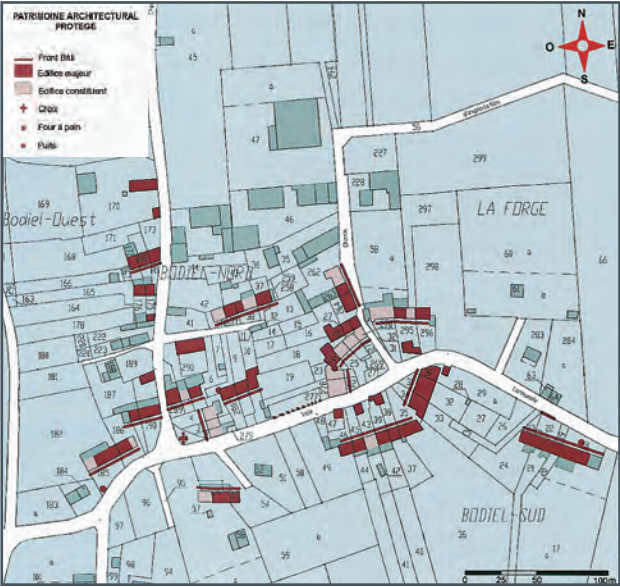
PATRIMOINE ARCHITECTURAL PROTEGE

Front Bâti
Edifice majeur
Edifice constituant
Croix
Four à pain
Puits

N
O
E
S

LA FORGE

Bodiel-Ouest

BODIEL-NORD

BODIEL-SUD

45
47
46
227
228
299
297
298
56
60
66
169
170
171
172
173
168
166
165
163
164
184
174
188
189
181
187
186
182
183
184
190
262
42
41
35
37
38
40
39
12
13
14
15
16
17
18
19
20
21
295
296
283
284
25
26
27
28
29
30
31
32
33
34
35
36
43
44
45
47
48
49
50
51
52
53
54
55
56
57
94
95
96
97
98
23
24
22
21
20
18
17
40
41
275

0
25
50
100m